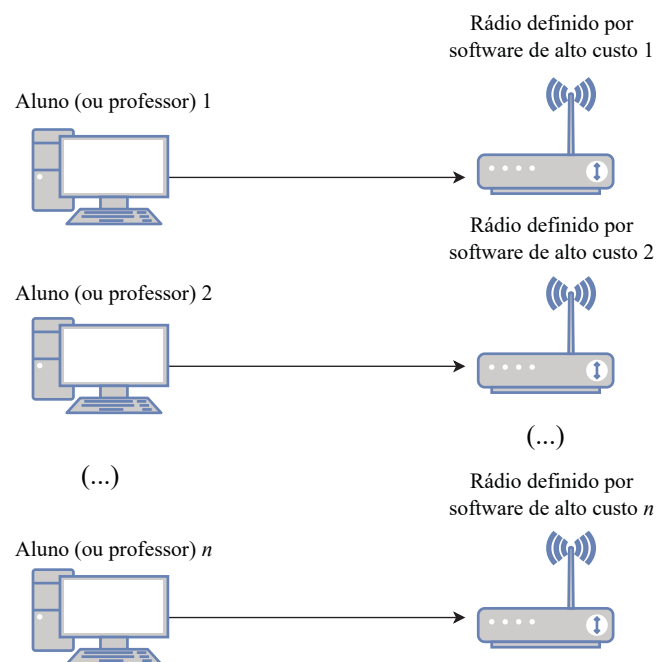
Rádio definido por software de alto custo 1

Aluno (ou professor) 1

Rádio definido por software de alto custo 2

Aluno (ou professor) 2

(...)

(...)

Rádio definido por software de alto custo $n$

Aluno (ou professor) $n$